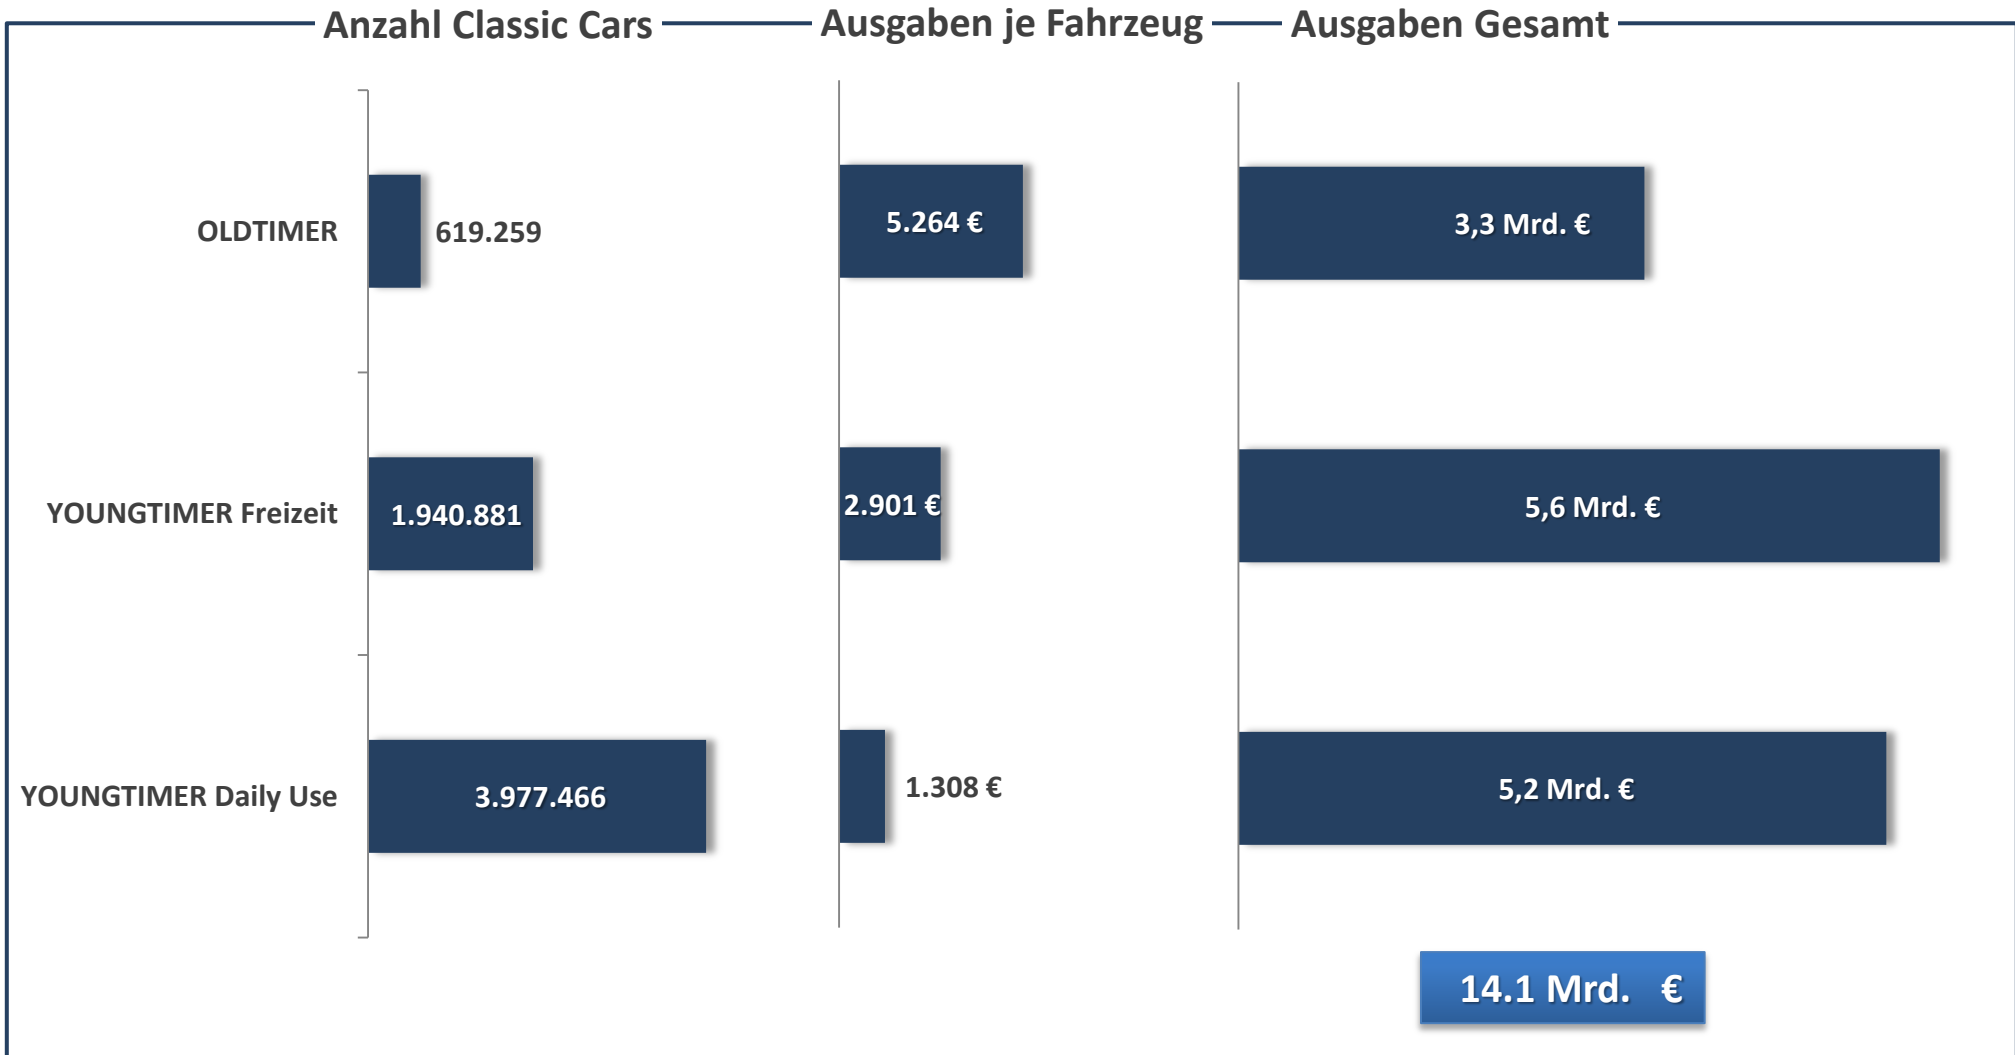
Anzahl Classic Cars

Ausgaben je Fahrzeug

Ausgaben Gesamt

OLDTIMER

619.259

5.264 €

3,3 Mrd. €

YOUNGTIMER Freizeit

1.940.881

2.901 €

5,6 Mrd. €

YOUNGTIMER Daily Use

3.977.466

1.308 €

5,2 Mrd. €

14.1 Mrd. €